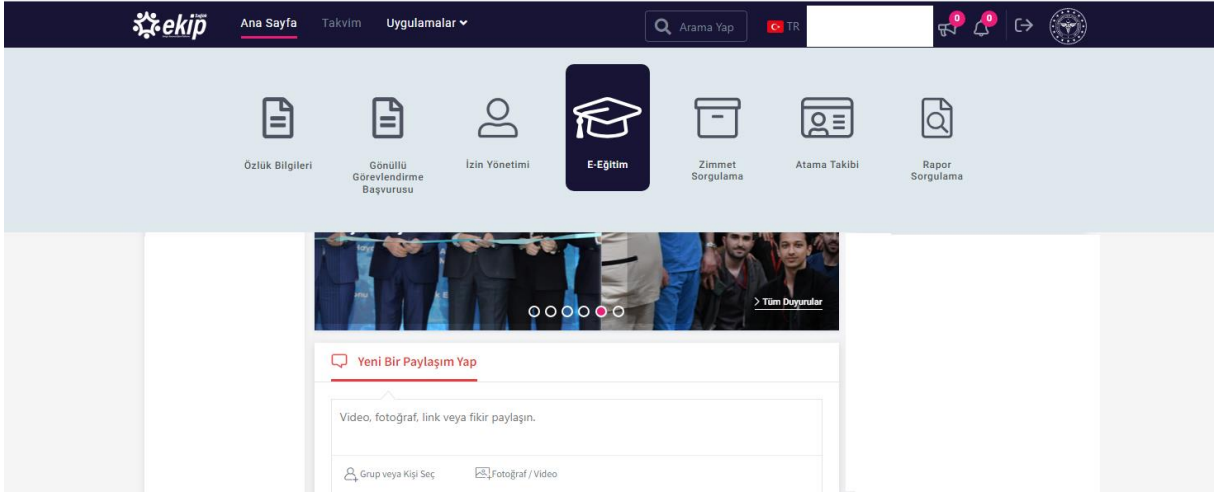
ekip sağlık

Ana Sayfa Takvim Uygulamalar

Arama Yap TR 0 0

Özlük Bilgileri

Gönüllü Görevlendirme Başvurusu

İzin Yönetimi

E-Eğitim

Zimmet Sorgulama

Atama Takibi

Rapor Sorgulama

> Tüm Duyurular

Yeni Bir Paylaşım Yap

Video, fotoğraf, link veya fikir paylaşın.

Grup veya Kişi Seç

Fotoğraf / Video